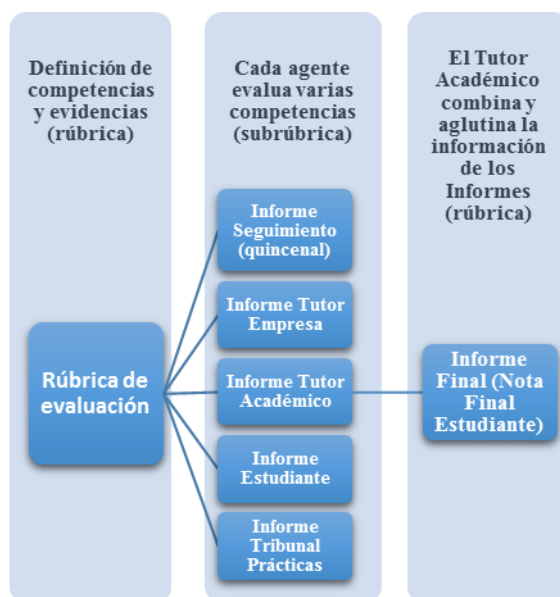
Definición de competencias y evidencias (rúbrica)

Cada agente evalua varias competencias (subrúbrica)

El Tutor Académico combina y aglutina la información de los Informes (rúbrica)

Rúbrica de evaluación

Informe Seguimiento (quincenal)

Informe Tutor Empresa

Informe Tutor Académico

Informe Estudiante

Informe Tribunal Prácticas

Informe Final (Nota Final Estudiante)